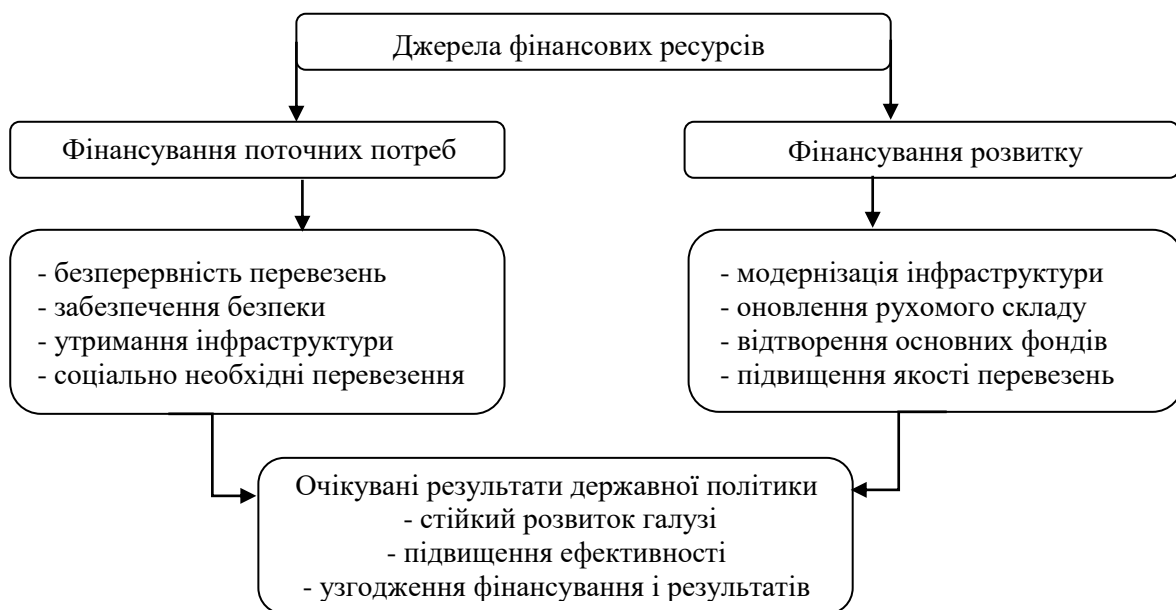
Джерела фінансових ресурсів

Фінансування поточних потреб

Фінансування розвитку

- безперервність перевезень
- забезпечення безпеки
- утримання інфраструктури
- соціально необхідні перевезення

- модернізація інфраструктури
- оновлення рухомого складу
- відтворення основних фондів
- підвищення якості перевезень

Очікувані результати державної політики
- стійкий розвиток галузі
- підвищення ефективності
- узгодження фінансування і результатів